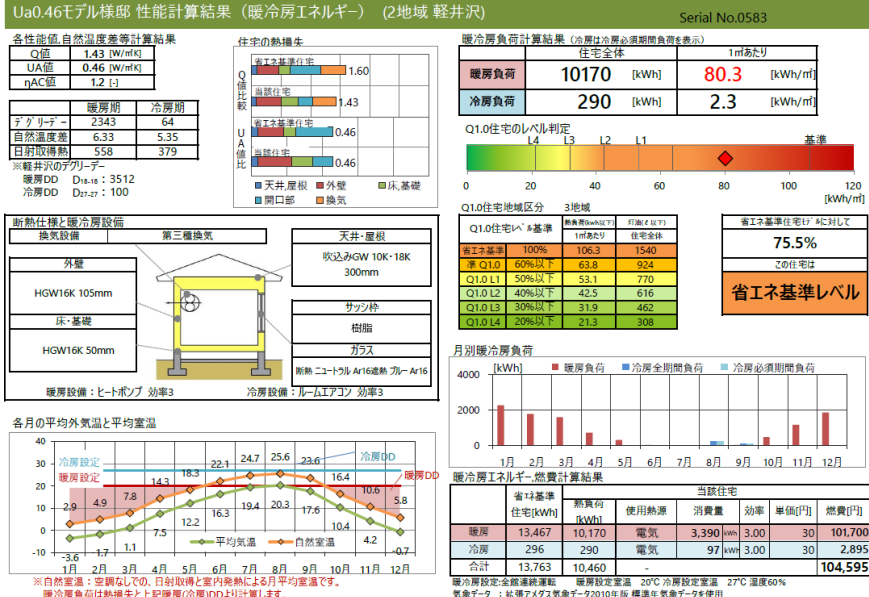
Ua0.46モデル様邸 性能計算結果（暖冷房エネルギー） (2地域 軽井沢)

Serial No.0583

各性能値,自然温度差等計算結果

| Q値 | 1.43 [W/㎡K] |
|---|---|
| UA値 | 0.46 [W/㎡K] |
| ηAC値 | 1.2 [-] |

| | 暖房期 | 冷房期 |
|---|---|---|
| デグリーデー | 2343 | 64 |
| 自然温度差 | 6.33 | 5.35 |
| 日射取得熱 | 558 | 379 |

※軽井沢のデグリーデー
暖房DD $D_{18\text{-}18}$ : 3512
冷房DD $D_{27\text{-}27}$ : 100

住宅の熱損失

Q値比較
省エネ基準住宅 1.60
当該住宅 1.43

UA値比較
省エネ基準住宅 0.46
当該住宅 0.46

天井,屋根 外壁 床,基礎 開口部 換気

暖冷房負荷計算結果（冷房は冷房必須期間負荷を表示）

| | 住宅全体 | | 1㎡あたり | |
|---|---|---|---|---|
| 暖房負荷 | 10170 | [kWh] | 80.3 | [kWh/㎡] |
| 冷房負荷 | 290 | [kWh] | 2.3 | [kWh/㎡] |

Q1.0住宅のレベル判定
L4 L3 L2 L1 基準
0 20 40 60 80 100 120 [kWh/㎡]

Q1.0住宅地域区分 3地域

| Q1.0住宅レベル基準 | | 暖房負荷(kWh/㎡) 1㎡あたり | 灯油(ℓ以下) 住宅全体 |
|---|---|---|---|
| 省エネ基準 | 100% | 106.3 | 1540 |
| 準 Q1.0 | 60%以下 | 63.8 | 924 |
| Q1.0 L1 | 50%以下 | 53.1 | 770 |
| Q1.0 L2 | 40%以下 | 42.5 | 616 |
| Q1.0 L3 | 30%以下 | 31.9 | 462 |
| Q1.0 L4 | 20%以下 | 21.3 | 308 |

省エネ基準住宅モデルに対して
75.5%
この住宅は
省エネ基準レベル

断熱仕様と暖冷房設備
換気設備 第三種換気
天井・屋根
吹込みGW 10K・18K 300mm
外壁
HGW16K 105mm
床・基礎
HGW16K 50mm
サッシ枠
樹脂
ガラス
断熱 ニュートラル Ar16遮熱 ブルー Ar16
暖房設備：ヒートポンプ 効率3
冷房設備：ルームエアコン 効率3

月別暖冷房負荷
[kWh] 暖房負荷 冷房全期間負荷 冷房必須期間負荷
4000 2000 0
1月 2月 3月 4月 5月 6月 7月 8月 9月 10月 11月 12月

各月の平均外気温と平均室温
冷房設定 冷房DD 暖房設定 暖房DD
2.9 4.9 7.8 14.3 18.3 22.1 24.7 25.6 23.6 16.4 10.6 5.8
-3.6 -1.7 1.1 7.5 12.2 16.3 19.4 20.3 17.6 10.4 4.2 -0.7
平均気温 自然室温
1月 2月 3月 4月 5月 6月 7月 8月 9月 10月 11月 12月
※自然室温：室調なしでの、日射取得と室内発熱による月平均室温です。
暖冷房負荷は熱損失と上記暖房(冷房)DDより計算します。

暖冷房エネルギー,燃費計算結果

| | 省エネ基準 住宅[kWh] | 当該住宅 熱負荷[kWh] | 使用熱源 | 消費量 | 効率 | 単価[円] | 燃費[円] |
|---|---|---|---|---|---|---|---|
| 暖房 | 13,467 | 10,170 | 電気 | 3,390 kWh | 3.00 | 30 | 101,700 |
| 冷房 | 296 | 290 | 電気 | 97 kWh | 3.00 | 30 | 2,895 |
| 合計 | 13,763 | 10,460 | - | | | | 104,595 |

暖冷房設定:全館連続運転 暖房設定室温 20℃ 冷房設定室温 27℃ 湿度60%
気象データ：拡張アメダス気象データ2010年版 標準年気象データを使用